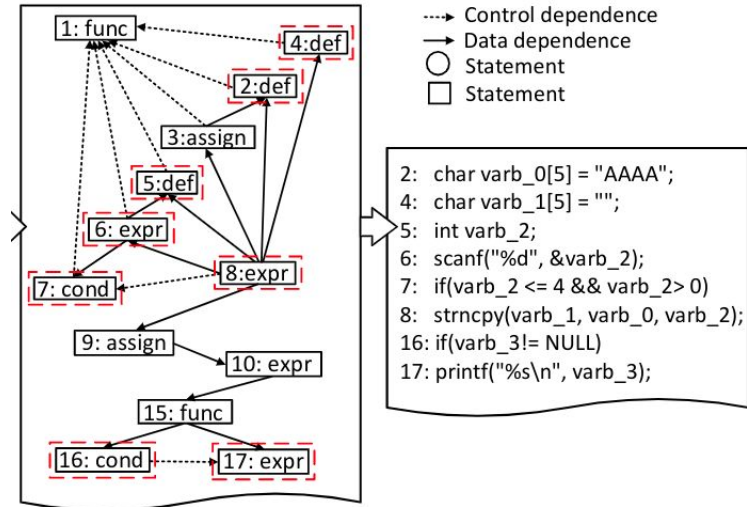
1: func
4:def
2:def
3:assign
5:def
6: expr
8:expr
7: cond
9: assign
10: expr
15: func
16: cond
17: expr

Control dependence
Data dependence
Statement
Statement

2: char varb_0[5] = "AAAA";
4: char varb_1[5] = "";
5: int varb_2;
6: scanf("%d", &varb_2);
7: if(varb_2 <= 4 && varb_2> 0)
8: strncpy(varb_1, varb_0, varb_2);
16: if(varb_3!= NULL)
17: printf("%s\n", varb_3);